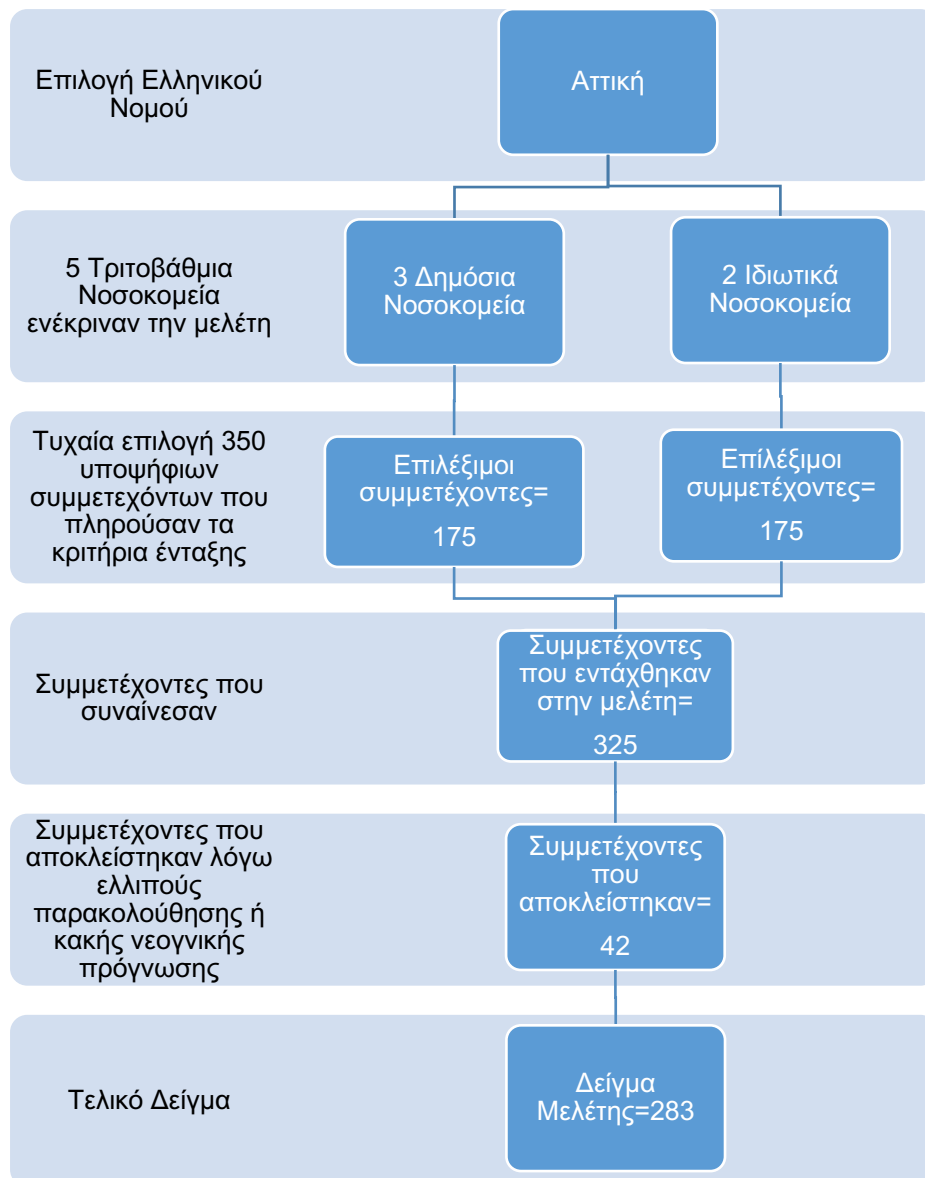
Επιλογή Ελληνικού Νομού

Αττική

5 Τριτοβάθμια Νοσοκομεία ενέκριναν την μελέτη

3 Δημόσια Νοσοκομεία

2 Ιδιωτικά Νοσοκομεία

Τυχαία επιλογή 350 υποψήφιων συμμετεχόντων που πληρούσαν τα κριτήρια ένταξης

Επιλέξιμοι συμμετέχοντες=

175

Επίλέξιμοι συμμετέχοντες=

175

Συμμετέχοντες που συναίνεσαν

Συμμετέχοντες που εντάχθηκαν στην μελέτη=

325

Συμμετέχοντες που αποκλείστηκαν λόγω ελλιπούς παρακολούθησης ή κακής νεογνικής πρόγνωσης

Συμμετέχοντες που αποκλείστηκαν=

42

Τελικό Δείγμα

Δείγμα Μελέτης=283